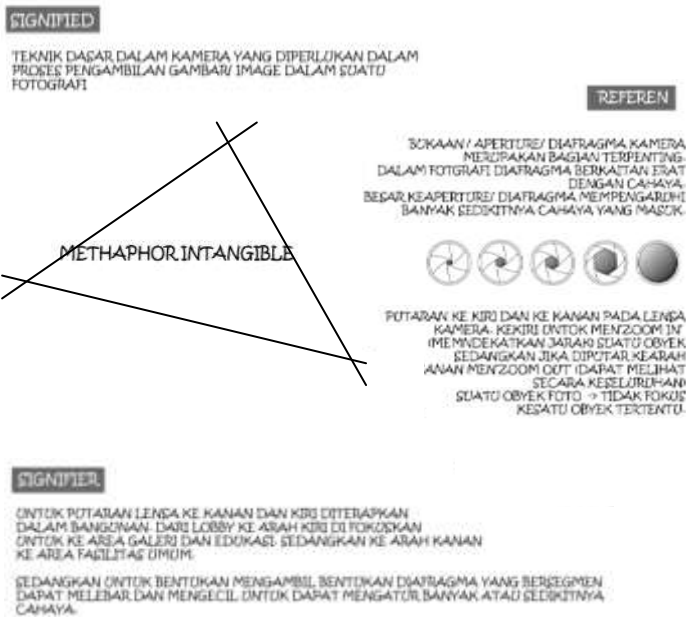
SIGNIFIED

TEKNIK DASAR DALAM KAMERA YANG DIPERLUKAN DALAM PROSES PENGAMBILAN GAMBAR/ IMAGE DALAM SUATU FOTOGRAFI

REFEREN

BUKAAN / APERTURE/ DIAFRAGMA KAMERA MERUPAKAN BAGIAN TERPENTING. DALAM FOTGRAFI, DIAFRAGMA BERKAITAN ERAT DENGAN CAHAYA. BESAR KEAPERTURE/ DIAFRAGMA MEMPENGARUHI BANYAK SEDIKITNYA CAHAYA YANG MASUK.

METHAPHOR INTANGIBLE

PUTARAN KE KIRI DAN KE KANAN PADA LENSA KAMERA. KEKIRI UNTUK MEN'ZOOM IN' (MEMNDEKATKAN JARAK) SUATU OBYEK SEDANGKAN JIKA DIPUTAR KEARAH ANAN MEN'ZOOM OUT (DAPAT MELIHAT SECARA KESELURUHAN) SUATU OBYEK FOTO → TIDAK FOKUS KESATU OBYEK TERTENTU.

SIGNIFIER

UNTUK PUTARAN LENSA KE KANAN DAN KIRI DITERAPKAN DALAM BANGUNAN. DARI LOBBY KE ARAH KIRI DI FOKUSKAN UNTUK KE AREA GALERI DAN EDUKASI. SEDANGKAN KE ARAH KANAN KE AREA FASILITAS UMUM.

SEDANGKAN UNTUK BENTUKAN MENGAMBIL BENTUKAN DIAFRAGMA YANG BERSEGMEN DAPAT MELEBAR DAN MENGECIL UNTUK DAPAT MENGATUR BANYAK ATAU SEDIKITNYA CAHAYA.